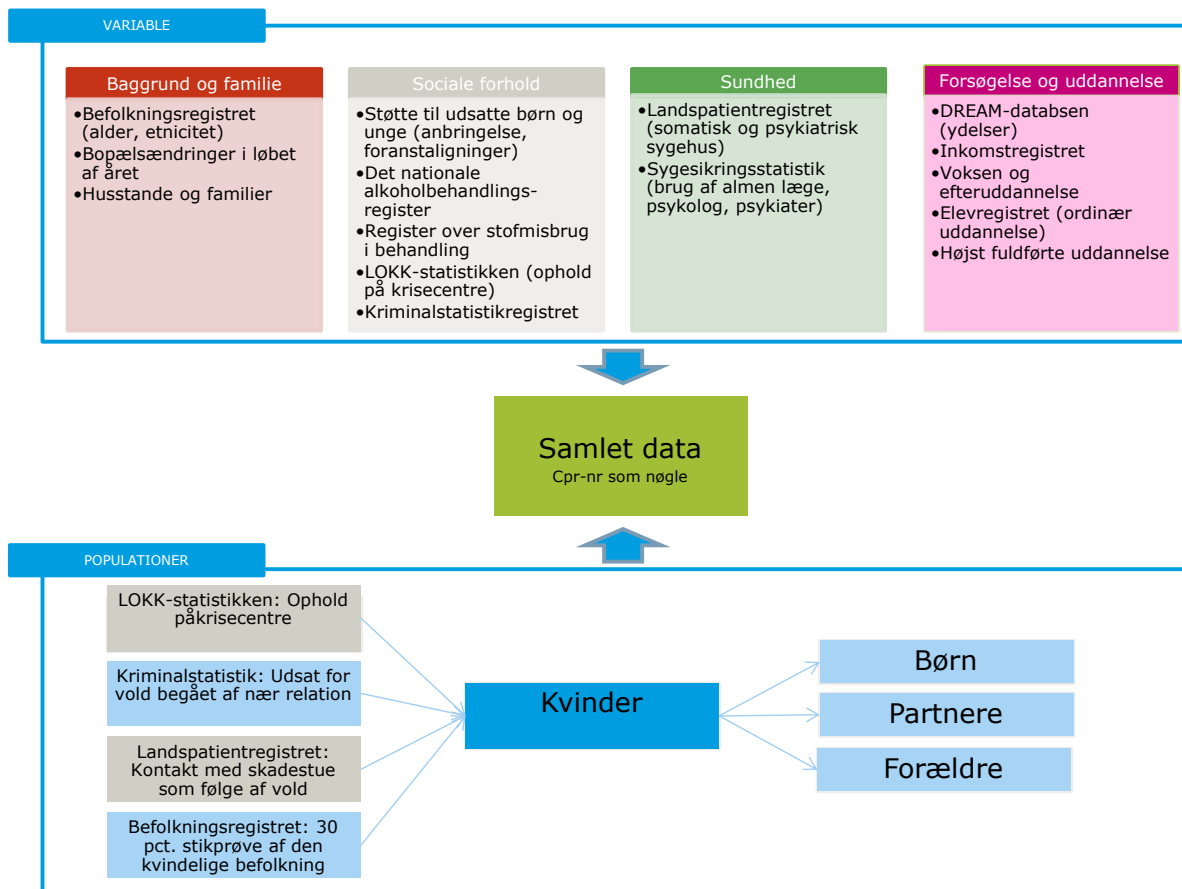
VARIABLE

Baggrund og familie
•Befolkningsregistret (alder, etnicitet)
•Bopælsændringer i løbet af året
•Husstande og familier

Sociale forhold
•Støtte til udsatte børn og unge (anbringelse, foranstaligninger)
•Det nationale alkoholbehandlingsregister
•Register over stofmisbrug i behandling
•LOKK-statistikken (ophold på krisecentre)
•Kriminalstatistikregistret

Sundhed
•Landspatientregistret (somatisk og psykiatrisk sygehus)
•Sygesikringsstatistik (brug af almen læge, psykolog, psykiater)

Forsøgelse og uddannelse
•DREAM-databsen (ydelser)
•Inkomstregistret
•Voksen og efteruddannelse
•Elevregistret (ordinær uddannelse)
•Højst fuldførte uddannelse

Samlet data
Cpr-nr som nøgle

POPULATIONER

LOKK-statistikken: Ophold påkrisecentre

Kriminalstatistik: Udsat for vold begået af nær relation

Landspatientregistret: Kontakt med skadestue som følge af vold

Befolkningsregistret: 30 pct. stikprøve af den kvindelige befolkning

Kvinder

Børn

Partnere

Forældre